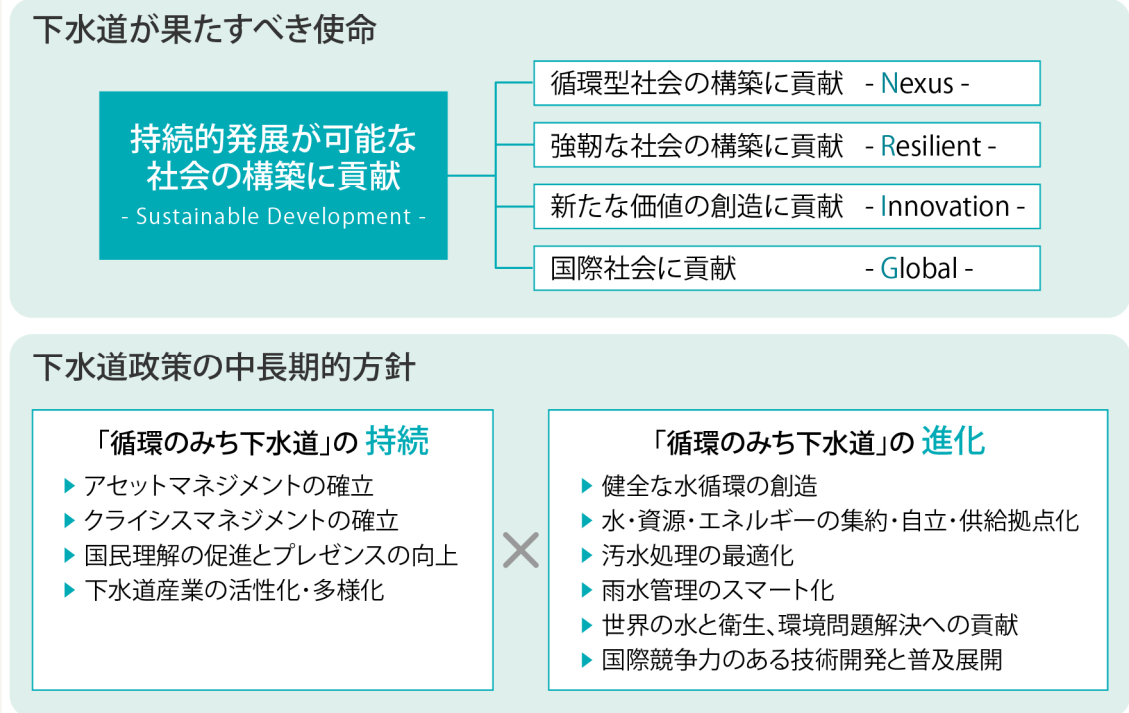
下水道が果たすべき使命

持続的発展が可能な社会の構築に貢献
- Sustainable Development -

循環型社会の構築に貢献 - Nexus -

強靭な社会の構築に貢献 - Resilient -

新たな価値の創造に貢献 - Innovation -

国際社会に貢献 - Global -

下水道政策の中長期的方針

「循環のみち下水道」の 持続
▶ アセットマネジメントの確立
▶ クライシスマネジメントの確立
▶ 国民理解の促進とプレゼンスの向上
▶ 下水道産業の活性化・多様化

×

「循環のみち下水道」の 進化
▶ 健全な水循環の創造
▶ 水・資源・エネルギーの集約・自立・供給拠点化
▶ 汚水処理の最適化
▶ 雨水管理のスマート化
▶ 世界の水と衛生、環境問題解決への貢献
▶ 国際競争力のある技術開発と普及展開